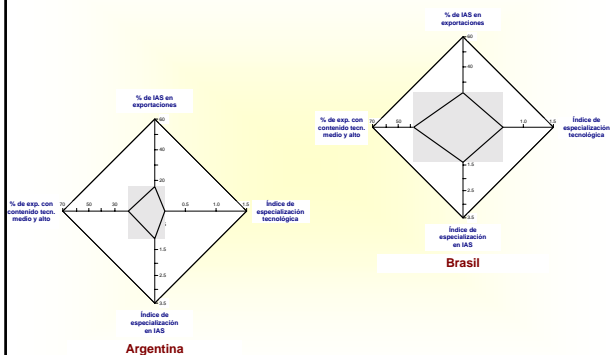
% de IAS en exportaciones

60

40

20

% de exp. con contenido tecn. medio y alto

70

50

30

0.5

1.0

1.5

Índice de especialización tecnológica

1

1.5

2.5

3.5

Índice de especialización en IAS

Argentina

% de IAS en exportaciones

60

40

% de exp. con contenido tecn. medio y alto

70

50

1.0

1.5

Índice de especialización tecnológica

1.5

2.5

3.5

Índice de especialización en IAS

Brasil